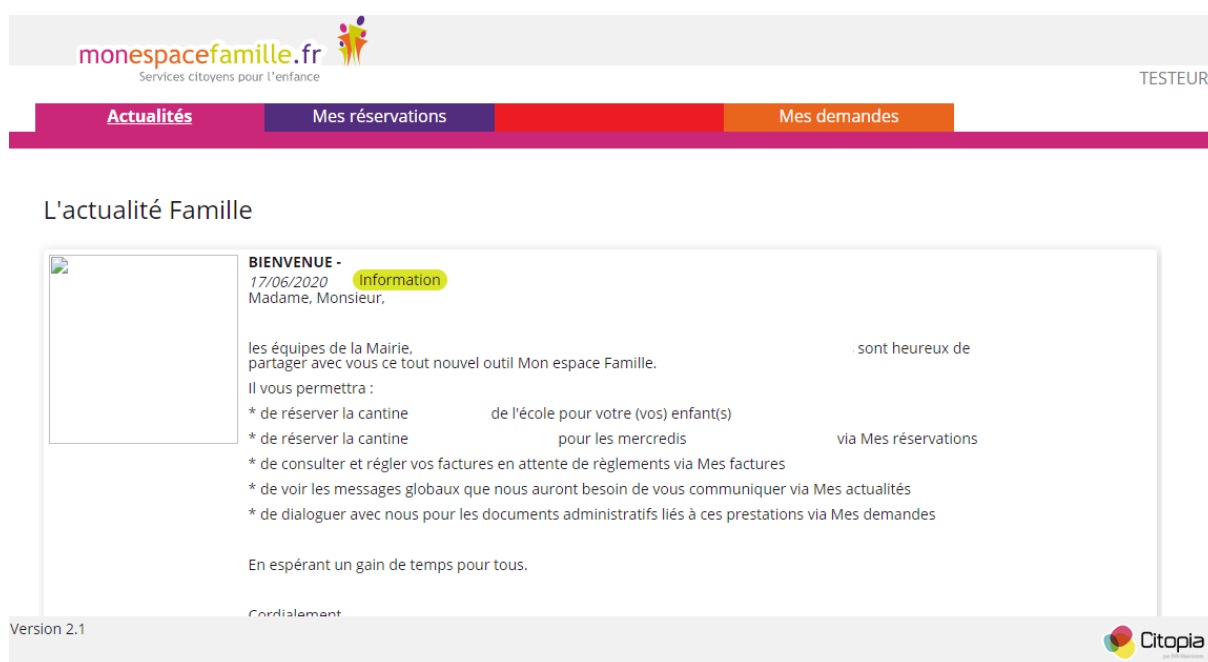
monespacefamille.fr
Services citoyens pour l'enfance

TESTEUR

Actualités | Mes réservations | | Mes demandes

L'actualité Famille

BIENVENUE -
17/06/2020 Information
Madame, Monsieur,

les équipes de la Mairie, sont heureux de partager avec vous ce tout nouvel outil Mon espace Famille.

Il vous permettra :

* de réserver la cantine de l'école pour votre (vos) enfant(s)

* de réserver la cantine pour les mercredis via Mes réservations

* de consulter et régler vos factures en attente de règlements via Mes factures

* de voir les messages globaux que nous auront besoin de vous communiquer via Mes actualités

* de dialoguer avec nous pour les documents administratifs liés à ces prestations via Mes demandes

En espérant un gain de temps pour tous.

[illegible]

Version 2.1

Citopia